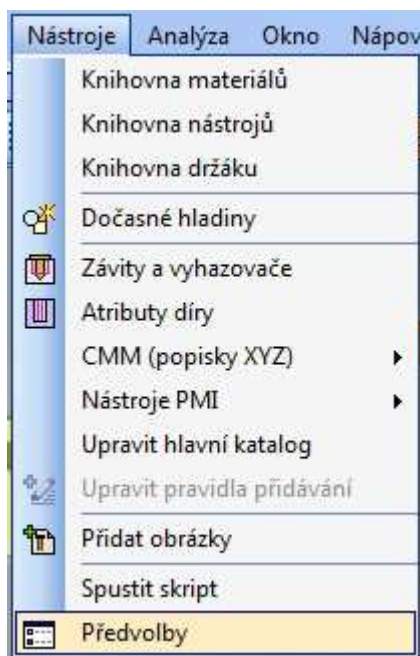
Nástroje Analýza Okno Nápov

Knihovna materiálů
Knihovna nástrojů
Knihovna držáku
Dočasné hladiny
Závity a vyhazovače
Atributy díry
CMM (popisky XYZ)
Nástroje PMI
Upravit hlavní katalog
Upravit pravidla přidávání
Přidat obrázky
Spustit skript
Předvolby